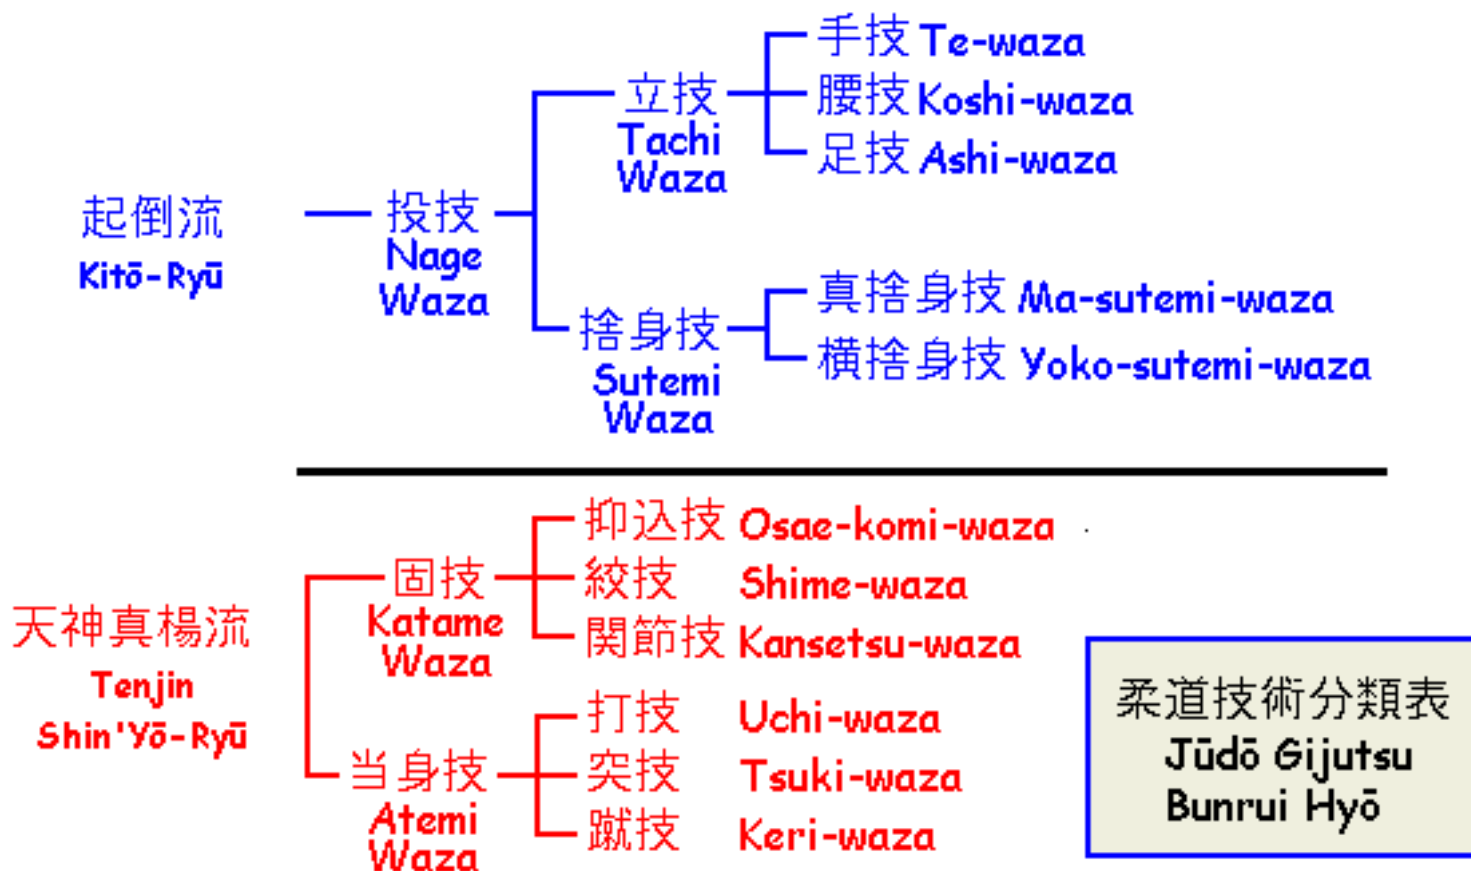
起倒流
Kitō-Ryū

投技
Nage Waza

立技
Tachi Waza

手技 Te-waza
腰技 Koshi-waza
足技 Ashi-waza

捨身技
Sutemi Waza

真捨身技 Ma-sutemi-waza
横捨身技 Yoko-sutemi-waza

天神真楊流
Tenjin Shin'Yō-Ryū

固技
Katame Waza

抑込技 Osae-komi-waza
絞技 Shime-waza
関節技 Kansetsu-waza

当身技
Atemi Waza

打技 Uchi-waza
突技 Tsuki-waza
蹴技 Keri-waza

柔道技術分類表
Jūdō Gijutsu Bunrui Hyō